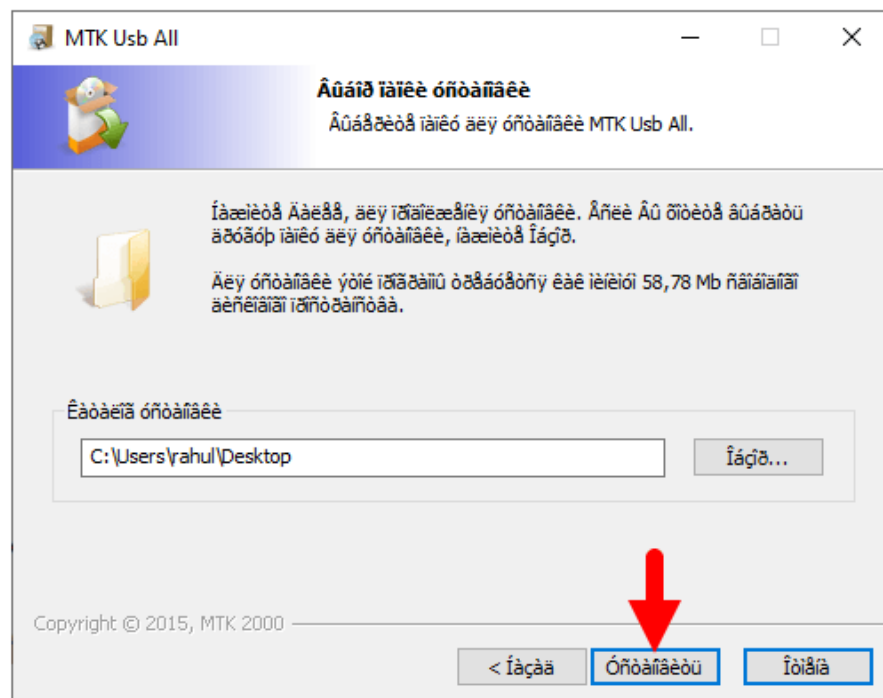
MTK Usb All

Âûáîð ïàïêè óñòàíîâêè

Âûáåðèòå ïàïêó äëÿ óñòàíîâêè MTK Usb All.

Íàæìèòå Äàëåå, äëÿ ïðîäîëæåíèÿ óñòàíîâêè. Åñëè Âû õîòèòå âûáðàòü äðóãóþ ïàïêó äëÿ óñòàíîâêè, íàæìèòå Îáçîð.

Äëÿ óñòàíîâêè ýòîé ïðîãðàììû òðåáóåòñÿ êàê ìèíèìóì 58,78 Mb ñâîáîäíîãî äèñêîâîãî ïðîñòðàíñòâà.

Êàòàëîã óñòàíîâêè

C:\Users\rahul\Desktop

Îáçîð...

Copyright © 2015, MTK 2000

< Íàçàä

Óñòàíîâèòü

Îòìåíà